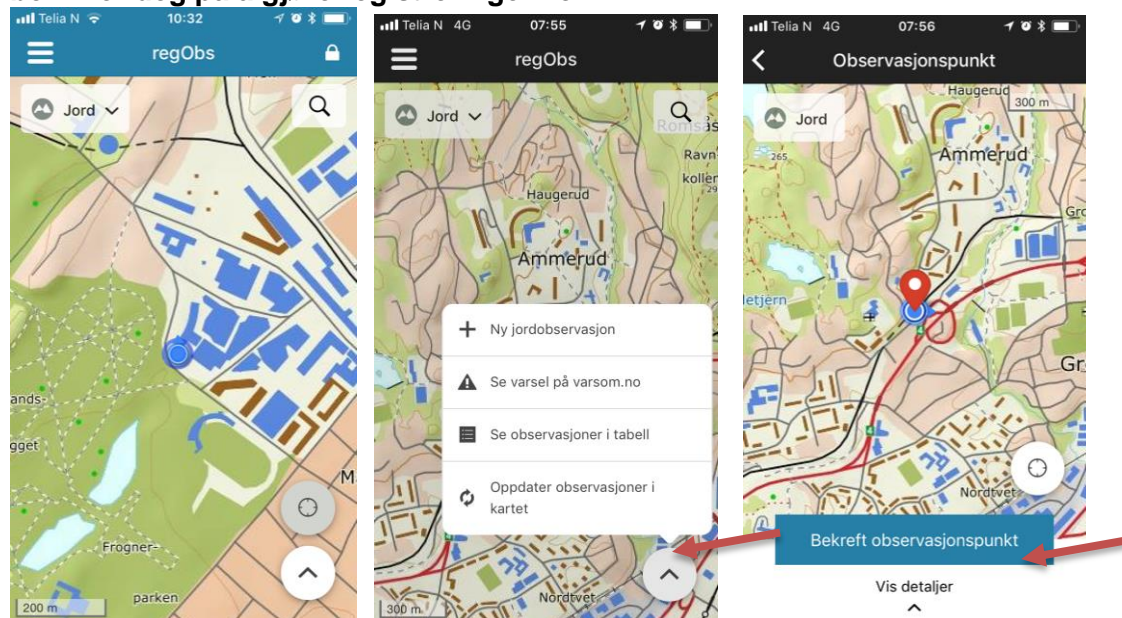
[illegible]

Telia N 10:32

regObs

Jord

ands-

gget

Frogner-

parken

M

200 m

Telia N 4G 07:55

regObs

Jord

Roms

Ravn-

kollen

Haugerud

Ammerud

Ny jordobservasjon

Se varsel på varsom.no

Se observasjoner i tabell

Oppdater observasjoner i kartet

Nordtvet

300 m

Telia N 4G 07:56

Observasjonspunkt

Jord

Haugerud

300 m

265

Ammerud

Gro

letjern

Gr

Nordtvet

Bekreft observasjonspunkt

Vis detaljer